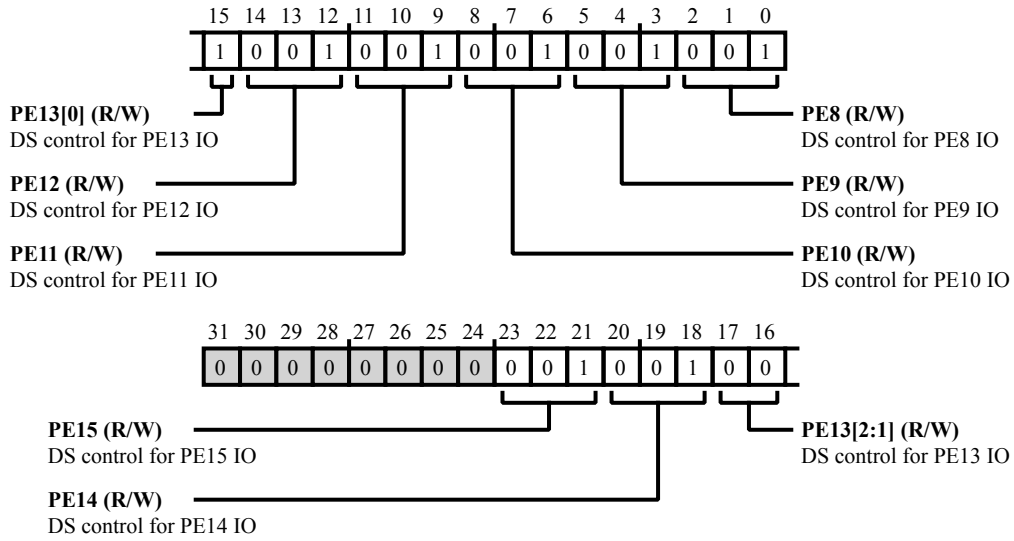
15 14 13 12 11 10 9 8 7 6 5 4 3 2 1 0

| 1 | 0 | 0 | 1 | 0 | 0 | 1 | 0 | 0 | 1 | 0 | 0 | 1 | 0 | 0 | 1 |
|---|---|---|---|---|---|---|---|---|---|---|---|---|---|---|---|

**PE13[0] (R/W)**
DS control for PE13 IO

**PE12 (R/W)**
DS control for PE12 IO

**PE11 (R/W)**
DS control for PE11 IO

**PE8 (R/W)**
DS control for PE8 IO

**PE9 (R/W)**
DS control for PE9 IO

**PE10 (R/W)**
DS control for PE10 IO

31 30 29 28 27 26 25 24 23 22 21 20 19 18 17 16

| 0 | 0 | 0 | 0 | 0 | 0 | 0 | 0 | 0 | 0 | 1 | 0 | 0 | 1 | 0 | 0 |
|---|---|---|---|---|---|---|---|---|---|---|---|---|---|---|---|

**PE15 (R/W)**
DS control for PE15 IO

**PE14 (R/W)**
DS control for PE14 IO

**PE13[2:1] (R/W)**
DS control for PE13 IO